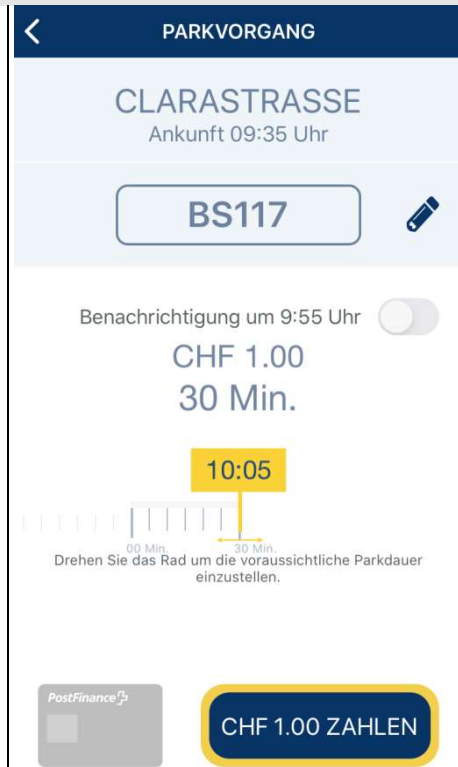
PARKVORGANG

CLARASTRASSE
Ankunft 09:35 Uhr

BS117

Benachrichtigung um 9:55 Uhr
CHF 1.00
30 Min.

10:05

00 Min.
30 Min.
Drehen Sie das Rad um die voraussichtliche Parkdauer einzustellen.

PostFinance

CHF 1.00 ZAHLEN